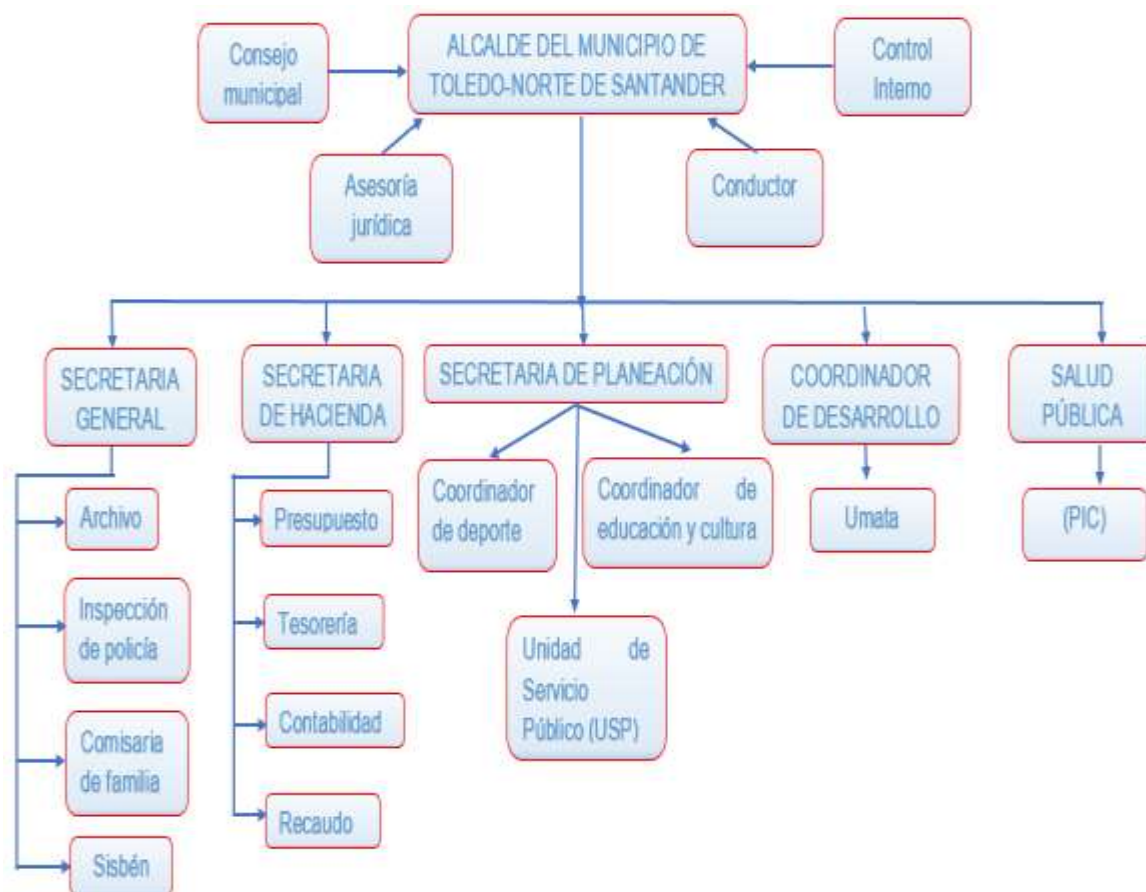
Consejo municipal

ALCALDE DEL MUNICIPIO DE TOLEDO-NORTE DE SANTANDER

Control Interno

Asesoría jurídica

Conductor

SECRETARIA GENERAL

SECRETARIA DE HACIENDA

SECRETARIA DE PLANEACIÓN

COORDINADOR DE DESARROLLO

SALUD PÚBLICA

Archivo

Inspección de policía

Comisaria de familia

Sisbén

Presupuesto

Tesorería

Contabilidad

Recaudo

Coordinador de deporte

Coordinador de educación y cultura

Unidad de Servicio Público (USP)

Umata

(PIC)